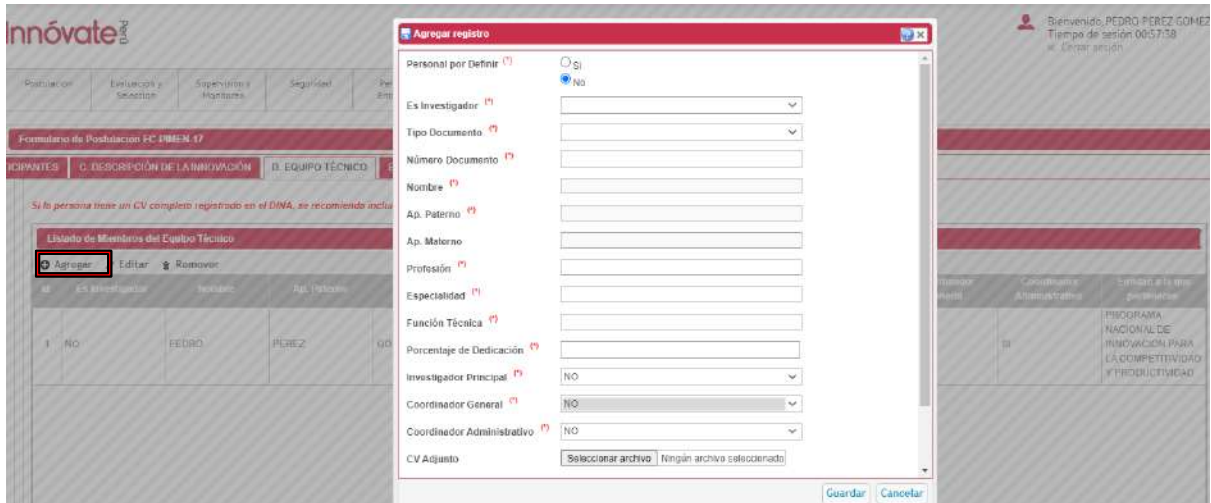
Innóvate Perú

Bienvenido, PEDRO PEREZ GOMEZ
Tiempo de sesión 00:57:38
Cerrar sesión

Postulación | Evaluación y Selección | Supervisión y Monitoreo | Seguridad | Pe

Formulario de Postulación FC PIMEN-17

ICIPANTES | C. DESCRIPCIÓN DE LA INNOVACIÓN | D. EQUIPO TÉCNICO

Si la persona tiene un CV completo registrado en el DINA, se recomienda inclu

Listado de Miembros del Equipo Técnico

Agregar | Editar | Remover

| Id | Es Investigador | Nombre | Ap. Paterno | | Coordinador General | Coordinador Administrativo | Entidad a la que pertenece |
|---|---|---|---|---|---|---|---|
| 1 | NO | PEDRO | PEREZ | GO | | SI | PROGRAMA NACIONAL DE INNOVACION PARA LA COMPETITIVIDAD Y PRODUCTIVIDAD |

Agregar registro

Personal por Definir (*) Si No
Es Investigador (*)
Tipo Documento (*)
Número Documento (*)
Nombre (*)
Ap. Paterno (*)
Ap. Materno
Profesión (*)
Especialidad (*)
Función Técnica (*)
Porcentaje de Dedicación (*)
Investigador Principal (*) NO
Coordinador General (*) NO
Coordinador Administrativo (*) NO
CV Adjunto Seleccionar archivo Ningún archivo seleccionado

Guardar Cancelar